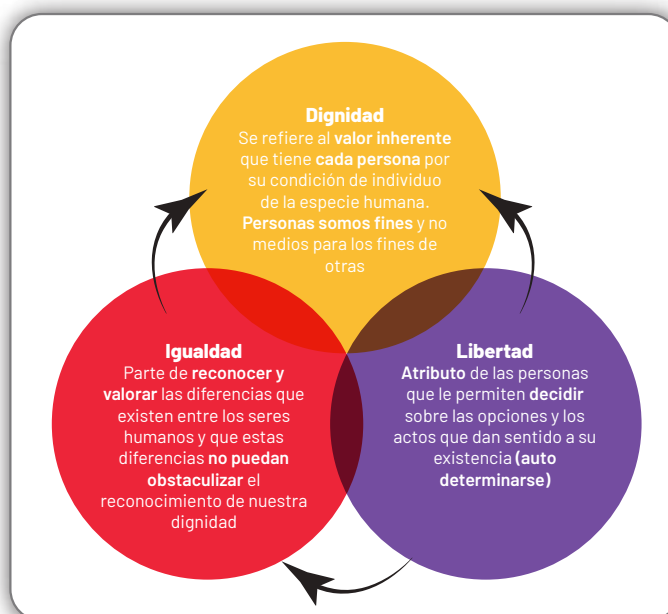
Dignidad
Se refiere al valor inherente que tiene cada persona por su condición de individuo de la especie humana. Personas somos fines y no medios para los fines de otras

Igualdad
Parte de reconocer y valorar las diferencias que existen entre los seres humanos y que estas diferencias no puedan obstaculizar el reconocimiento de nuestra dignidad

Libertad
Atributo de las personas que le permiten decidir sobre las opciones y los actos que dan sentido a su existencia (auto determinarse)